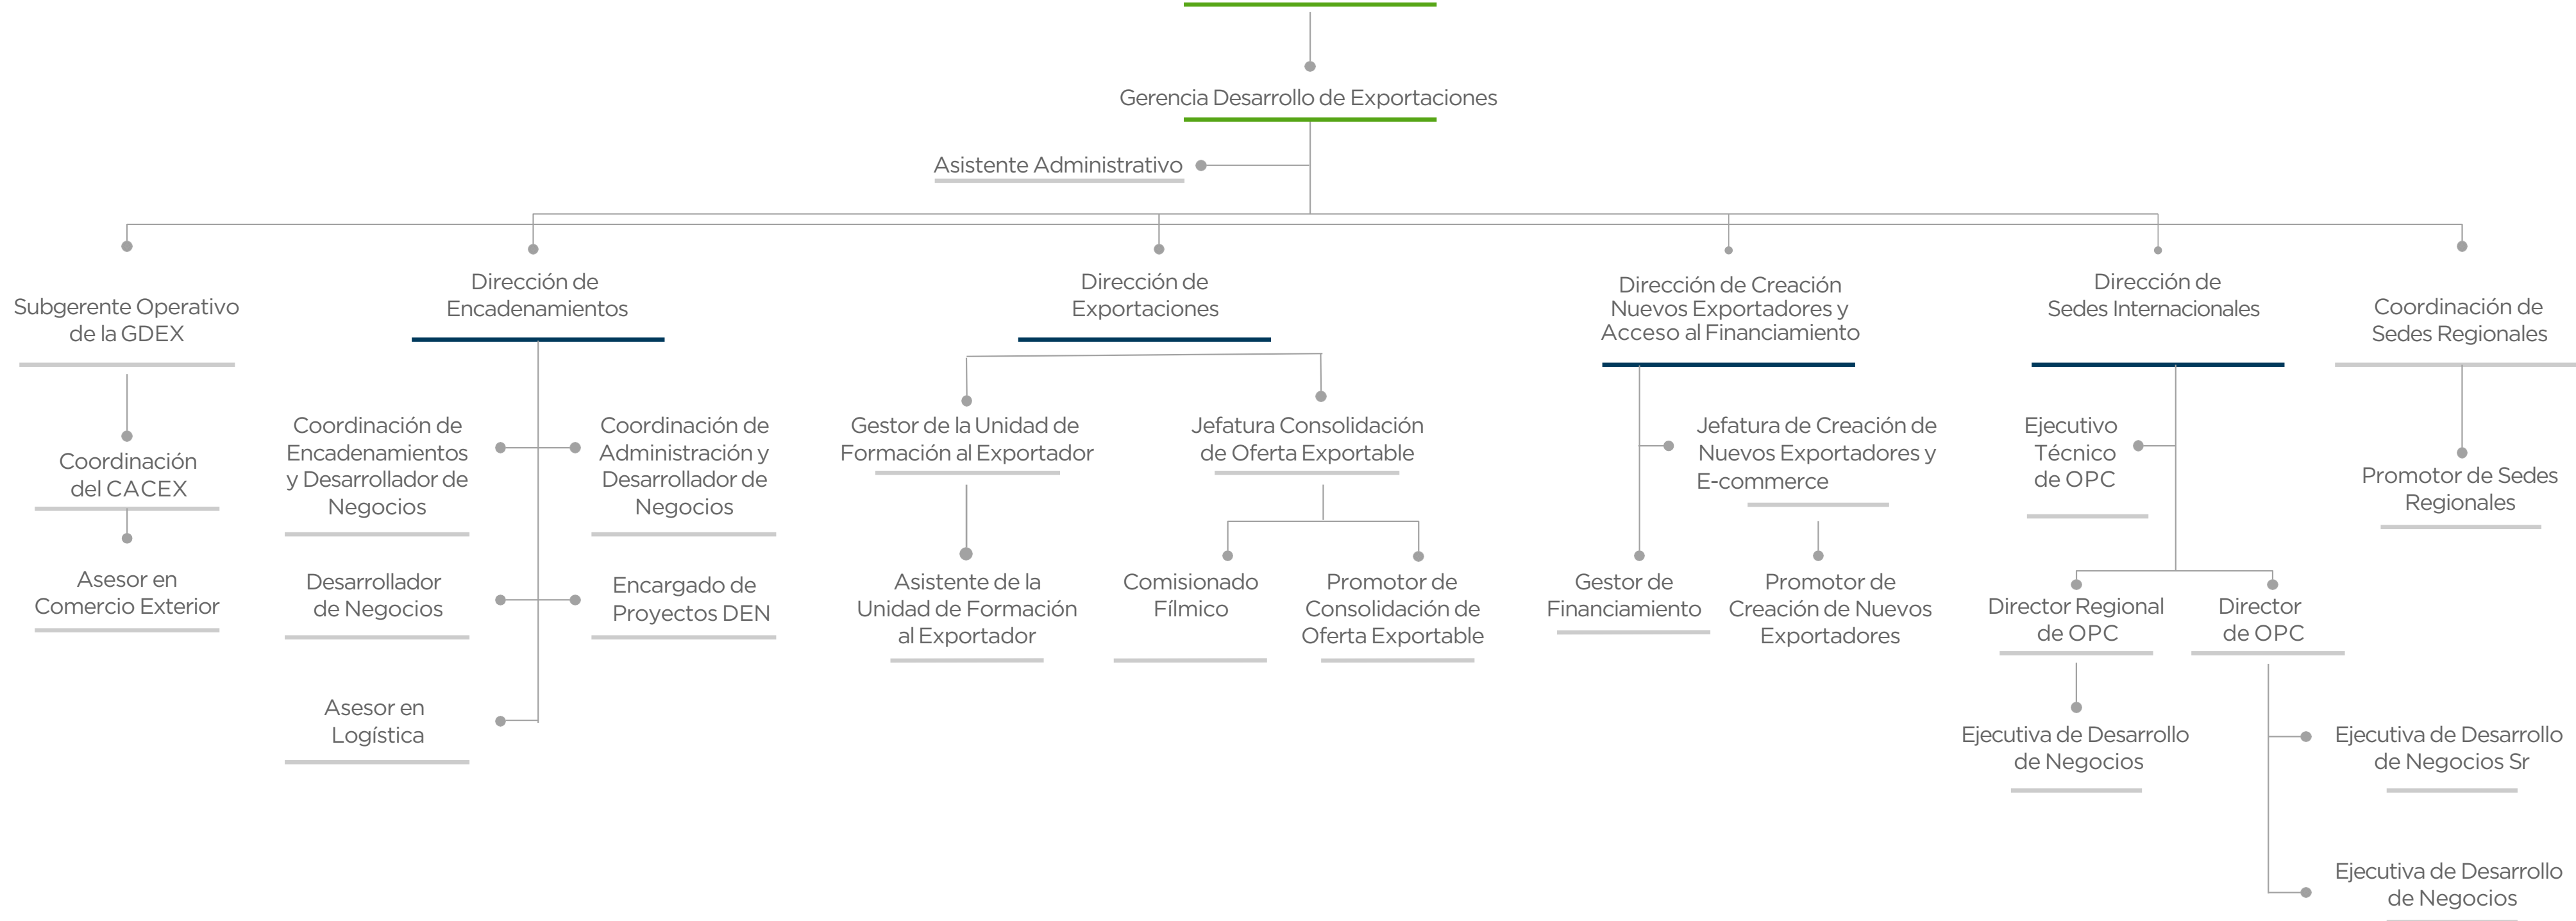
Gerencia Desarrollo de Exportaciones

Asistente Administrativo

Subgerente Operativo de la GDEX

Coordinación del CACEX

Asesor en Comercio Exterior

Dirección de Encadenamientos

Coordinación de Encadenamientos y Desarrollador de Negocios

Coordinación de Administración y Desarrollador de Negocios

Desarrollador de Negocios

Encargado de Proyectos DEN

Asesor en Logística

Dirección de Exportaciones

Gestor de la Unidad de Formación al Exportador

Asistente de la Unidad de Formación al Exportador

Jefatura Consolidación de Oferta Exportable

Comisionado Fílmico

Promotor de Consolidación de Oferta Exportable

Dirección de Creación Nuevos Exportadores y Acceso al Financiamiento

Jefatura de Creación de Nuevos Exportadores y E-commerce

Gestor de Financiamiento

Promotor de Creación de Nuevos Exportadores

Dirección de Sedes Internacionales

Ejecutivo Técnico de OPC

Director Regional de OPC

Ejecutiva de Desarrollo de Negocios

Director de OPC

Ejecutiva de Desarrollo de Negocios Sr

Ejecutiva de Desarrollo de Negocios

Coordinación de Sedes Regionales

Promotor de Sedes Regionales